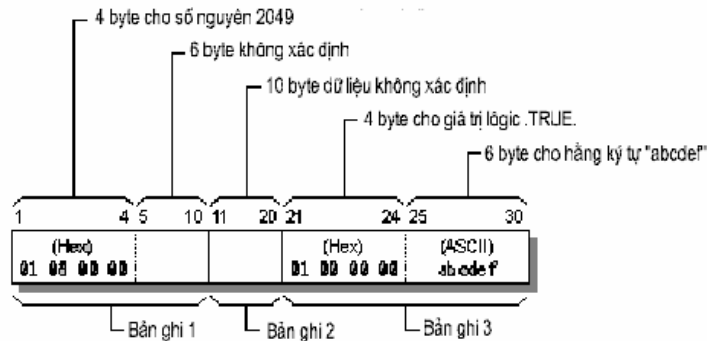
4 byte cho số nguyên 2049

6 byte không xác định

10 byte dữ liệu không xác định

4 byte cho giá trị lôgic .TRUE.

6 byte cho hằng ký tự "abcdef"

1 4 5 10 11 20 21 24 25 30

| (Hex) 01 08 00 00 | | | (Hex) 01 00 00 00 | (ASCII) abcdef |
|---|---|---|---|---|

Bản ghi 1

Bản ghi 2

Bản ghi 3